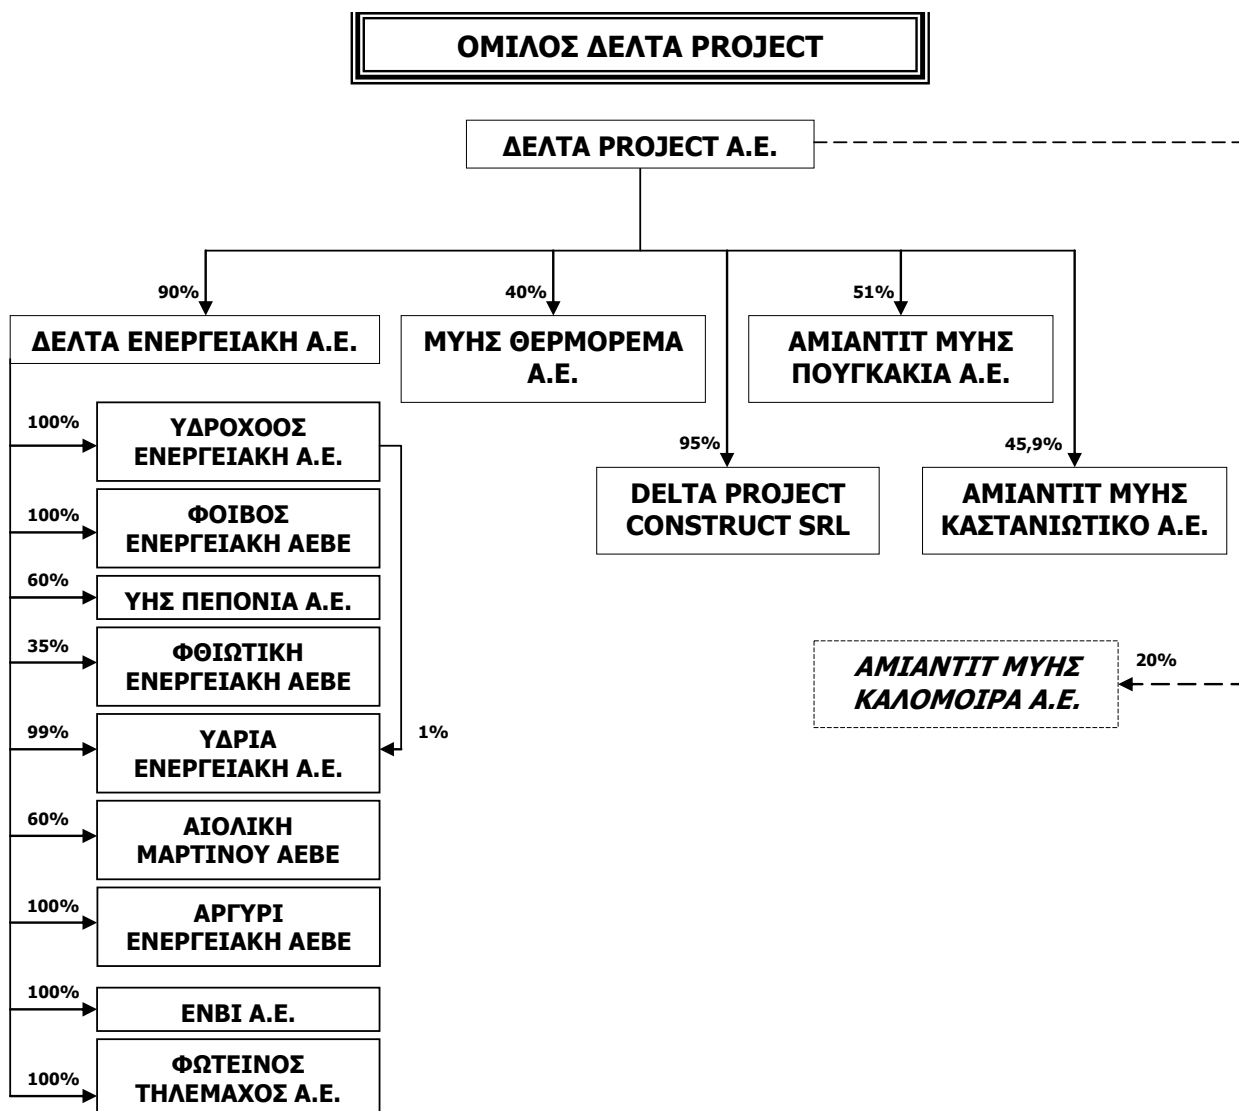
ΟΜΙΛΟΣ ΔΕΛΤΑ PROJECT

ΔΕΛΤΑ PROJECT A.E.

90%
ΔΕΛΤΑ ΕΝΕΡΓΕΙΑΚΗ Α.Ε.

40%
ΜΥΗΣ ΘΕΡΜΟΡΕΜΑ Α.Ε.

95%
DELTA PROJECT CONSTRUCT SRL

51%
ΑΜΙΑΝΤΙΤ ΜΥΗΣ ΠΟΥΓΚΑΚΙΑ Α.Ε.

45,9%
ΑΜΙΑΝΤΙΤ ΜΥΗΣ ΚΑΣΤΑΝΙΩΤΙΚΟ Α.Ε.

100%
ΥΔΡΟΧΟΟΣ ΕΝΕΡΓΕΙΑΚΗ Α.Ε.

100%
ΦΟΙΒΟΣ ΕΝΕΡΓΕΙΑΚΗ ΑΕΒΕ

60%
ΥΗΣ ΠΕΠΟΝΙΑ Α.Ε.

35%
ΦΘΙΩΤΙΚΗ ΕΝΕΡΓΕΙΑΚΗ ΑΕΒΕ

99%
ΥΔΡΙΑ ΕΝΕΡΓΕΙΑΚΗ Α.Ε.

1%

60%
ΑΙΟΛΙΚΗ ΜΑΡΤΙΝΟΥ ΑΕΒΕ

100%
ΑΡΓΥΡΙ ΕΝΕΡΓΕΙΑΚΗ ΑΕΒΕ

100%
ΕΝΒΙ Α.Ε.

100%
ΦΩΤΕΙΝΟΣ ΤΗΛΕΜΑΧΟΣ Α.Ε.

ΑΜΙΑΝΤΙΤ ΜΥΗΣ ΚΑΛΟΜΟΙΡΑ Α.Ε.
20%